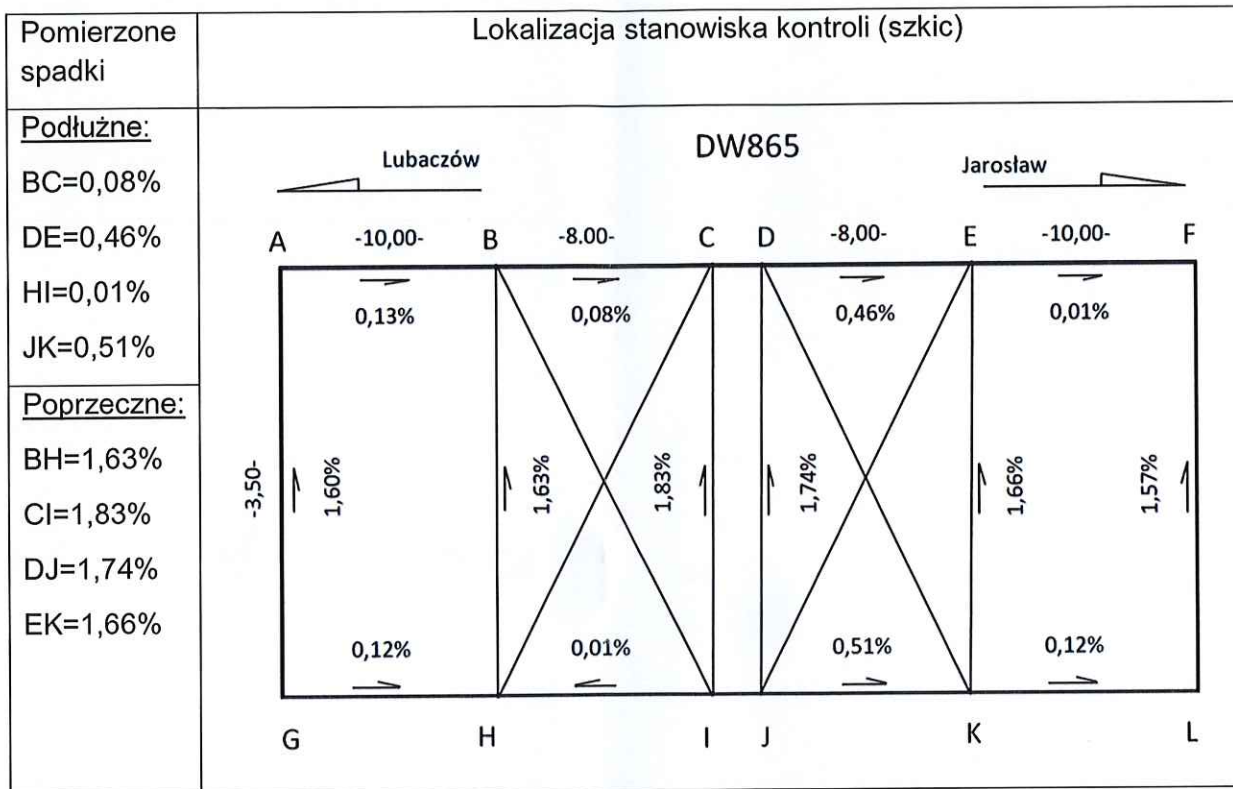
| Pomierzone spadki | Lokalizacja stanowiska kontroli (szkic) |
|---|---|
| Podłużne: BC=0,08% DE=0,46% HI=0,01% JK=0,51% Poprzeczne: BH=1,63% CI=1,83% DJ=1,74% EK=1,66% | DW865 Lubaczów Jarosław A -10,00- B -8.00- C D -8,00- E -10,00- F 0,13% 0,08% 0,46% 0,01% -3,50- 1,60% 1,63% 1,83% 1,74% 1,66% 1,57% 0,12% 0,01% 0,51% 0,12% G H I J K L |